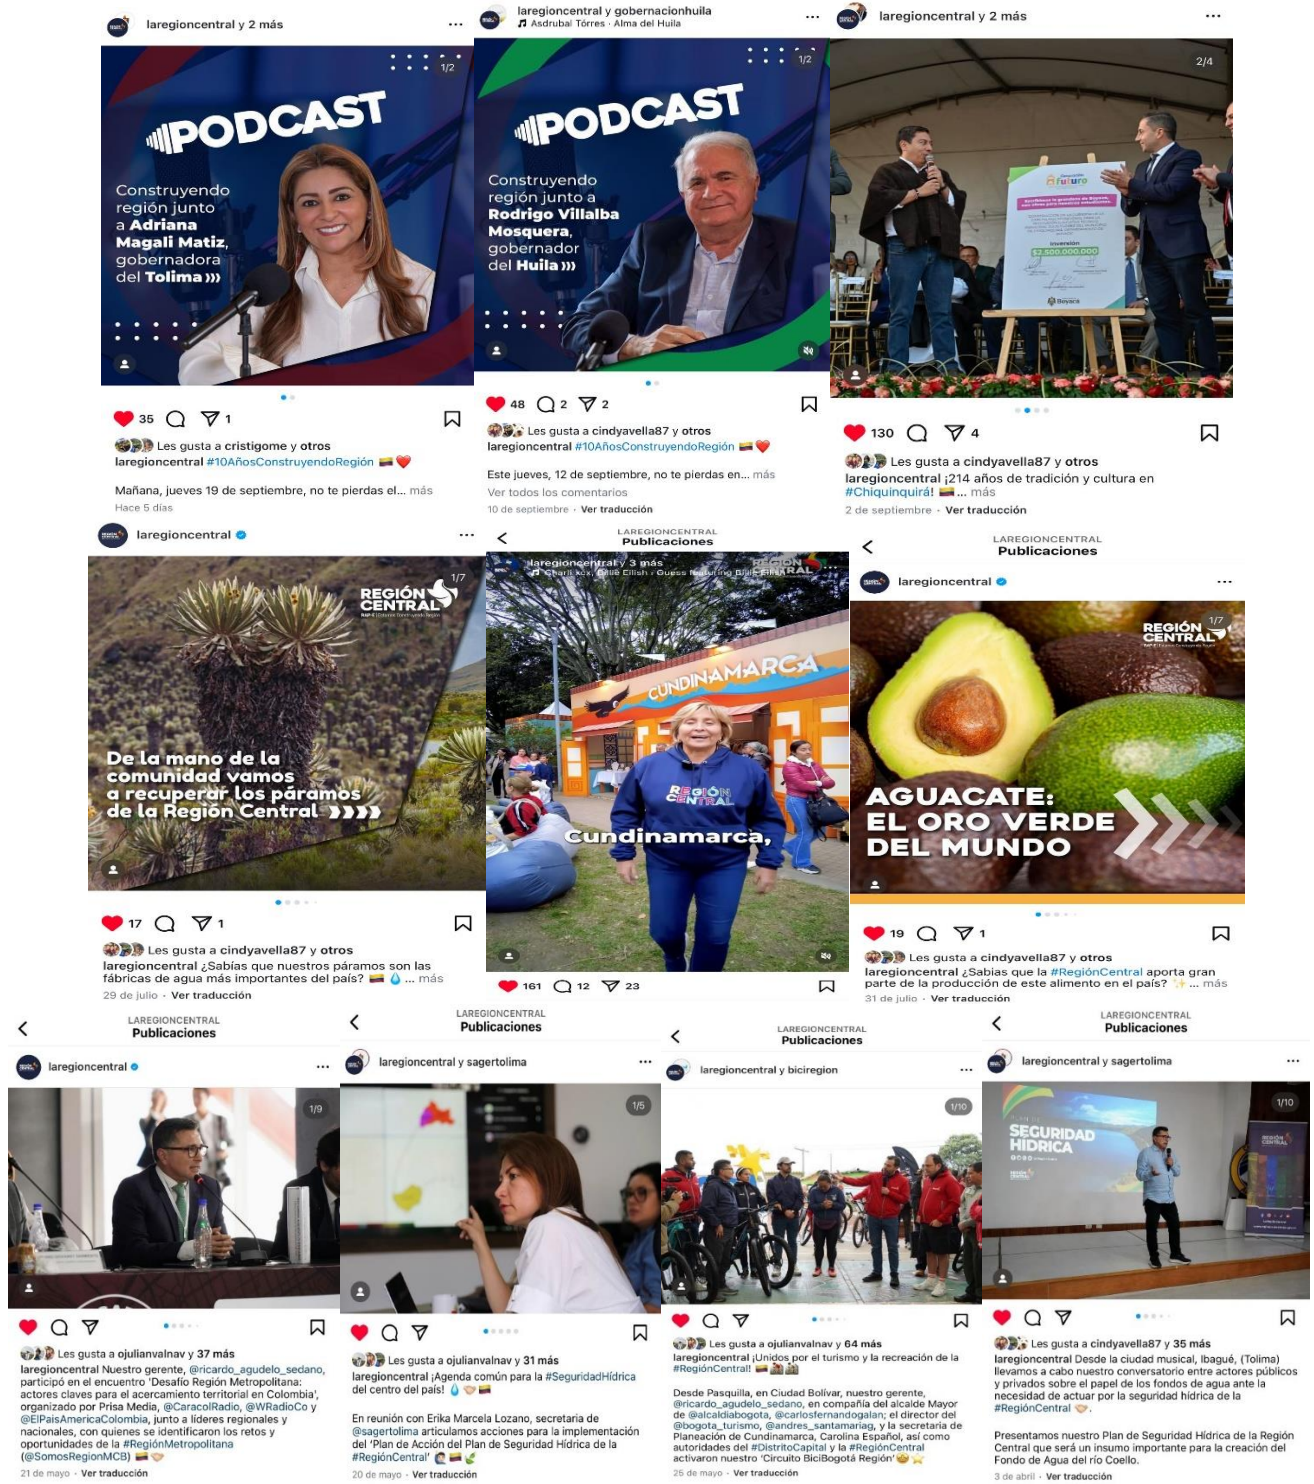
laregioncentral y 2 más

1/2

PODCAST

Construyendo región junto a Adriana Magali Matiz, gobernadora del Tolima

35 1

Les gusta a cristigome y otros

laregioncentral #10AñosConstruyendoRegión

Mañana, jueves 19 de septiembre, no te pierdas el... más

Hace 5 días

laregioncentral y gobernacionhuila
Asdrubal Torres · Alma del Huila

1/2

PODCAST

Construyendo región junto a Rodrigo Villalba Mosquera, gobernador del Huila

48 2 2

Les gusta a cindyavella87 y otros

laregioncentral #10AñosConstruyendoRegión

Este jueves, 12 de septiembre, no te pierdas en... más

Ver todos los comentarios

10 de septiembre · Ver traducción

laregioncentral y 2 más

2/4

Futuro

$2.500.000.000

130 4

Les gusta a cindyavella87 y otros

laregioncentral ¡214 años de tradición y cultura en #Chiquinquirá! ... más

2 de septiembre · Ver traducción

laregioncentral

1/7

REGIÓN CENTRAL

De la mano de la comunidad vamos a recuperar los páramos de la Región Central

17 1

Les gusta a cindyavella87 y otros

laregioncentral ¿Sabías que nuestros páramos son las fábricas de agua más importantes del país? ... más

29 de julio · Ver traducción

LAREGIONCENTRAL
Publicaciones

laregioncentral y 3 más
Charli xcx, Billie Eilish · Guess featuring Billie Eilish

CUNDINAMARCA

REGIÓN CENTRAL

Cundinamarca,

161 12 23

LAREGIONCENTRAL
Publicaciones

laregioncentral

1/7

REGIÓN CENTRAL

AGUACATE: EL ORO VERDE DEL MUNDO

19 1

Les gusta a cindyavella87 y otros

laregioncentral ¿Sabías que la #RegiónCentral aporta gran parte de la producción de este alimento en el país? ... más

31 de julio · Ver traducción

LAREGIONCENTRAL
Publicaciones

laregioncentral

1/9

Les gusta a ojulianvalnav y 37 más

laregioncentral Nuestro gerente, @ricardo_agudelo_sedano, participó en el encuentro 'Desafío Región Metropolitana: actores claves para el acercamiento territorial en Colombia', organizado por Prisa Media, @CaracolRadio, @WRadioCo y @ElPaisAmericaColombia, junto a líderes regionales y nacionales, con quienes se identificaron los retos y oportunidades de la #RegiónMetropolitana (@SomosRegionMCB)

21 de mayo · Ver traducción

LAREGIONCENTRAL
Publicaciones

laregioncentral y sagertolima

1/5

Les gusta a ojulianvalnav y 31 más

laregioncentral ¡Agenda común para la #SeguridadHídrica del centro del país!

En reunión con Erika Marcela Lozano, secretaria de @sagertolima articulamos acciones para la implementación del 'Plan de Acción del Plan de Seguridad Hídrica de la #RegiónCentral'

20 de mayo · Ver traducción

LAREGIONCENTRAL
Publicaciones

laregioncentral y biciregion

1/10

Les gusta a ojulianvalnav y 64 más

laregioncentral ¡Unidos por el turismo y la recreación de la #RegiónCentral!

Desde Pasquilla, en Ciudad Bolívar, nuestro gerente, @ricardo_agudelo_sedano, en compañía del alcalde Mayor de @alcaldiabogota, @carlosfernandogalan; el director del @bogota_turismo, @andres_santamariag, y la secretaria de Planeación de Cundinamarca, Carolina Español, así como autoridades del #DistritoCapital y la #RegiónCentral activaron nuestro 'Circuito BiciBogotá Región'

25 de mayo · Ver traducción

LAREGIONCENTRAL
Publicaciones

laregioncentral y sagertolima

1/10

SEGURIDAD HÍDRICA

REGIÓN CENTRAL

Les gusta a cindyavella87 y 35 más

laregioncentral Desde la ciudad musical, Ibagué, (Tolima) llevamos a cabo nuestro conversatorio entre actores públicos y privados sobre el papel de los fondos de agua ante la necesidad de actuar por la seguridad hídrica de la #RegiónCentral.

Presentamos nuestro Plan de Seguridad Hídrica de la Región Central que será un insumo importante para la creación del Fondo de Agua del río Coello.

3 de abril · Ver traducción